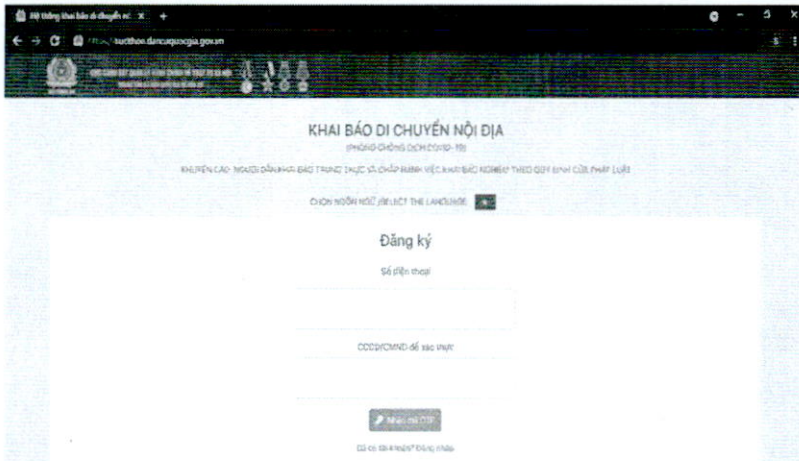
Hệ thống khai báo di chuyển nội ×

https://suckhoe.dancuquocgia.gov.vn

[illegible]

KHAI BÁO DI CHUYỂN NỘI ĐỊA

(PHÒNG CHỐNG DỊCH COVID-19)

KHUYẾN CÁO: NGƯỜI DÂN KHAI BÁO TRUNG THỰC VÀ CHẤP HÀNH VIỆC KHAI BÁO NGHIÊM THEO QUY ĐỊNH CỦA PHÁP LUẬT

CHỌN NGÔN NGỮ (SELECT THE LANGUAGE)

Đăng ký

Số điện thoại

CCCD/CMND để xác thực

Nhận mã OTP

Đã có tài khoản? Đăng nhập